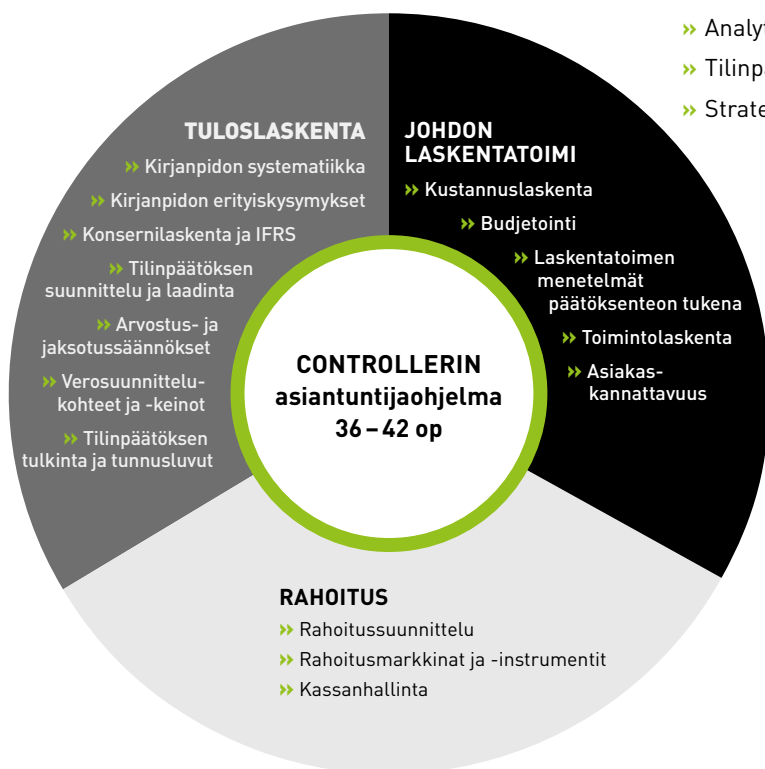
» Analy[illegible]
» Tilinp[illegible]
» Strate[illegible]

TULOSLASKENTA
» Kirjanpidon systematiikka
» Kirjanpidon erityiskysymykset
» Konsernilaskenta ja IFRS
» Tilinpäätöksen suunnittelu ja laadinta
» Arvostus- ja jaksotussäännökset
» Verosuunnittelukohteet ja -keinot
» Tilinpäätöksen tulkinta ja tunnusluvut

JOHDON LASKENTATOIMI
» Kustannuslaskenta
» Budjetointi
» Laskentatoimen menetelmät päätöksenteon tukena
» Toimintolaskenta
» Asiakaskannattavuus

CONTROLLERIN asiantuntijaohjelma 36 – 42 op

RAHOITUS
» Rahoitussuunnittelu
» Rahoitusmarkkinat ja -instrumentit
» Kassanhallinta